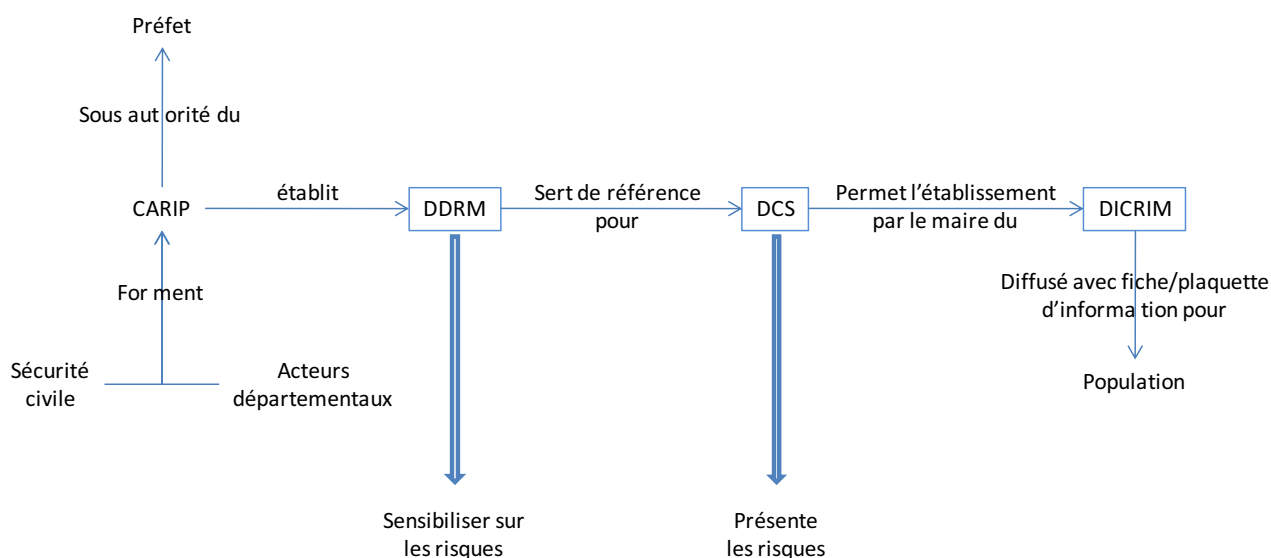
Préfet

Sous autorité du

CARIP

établit

DDRM

Sert de référence pour

DCS

Permet l'établissement par le maire du

DICRIM

Diffusé avec fiche/plaquette d'information pour

Population

Forment

Sécurité civile

Acteurs départementaux

Sensibiliser sur les risques

Présente les risques